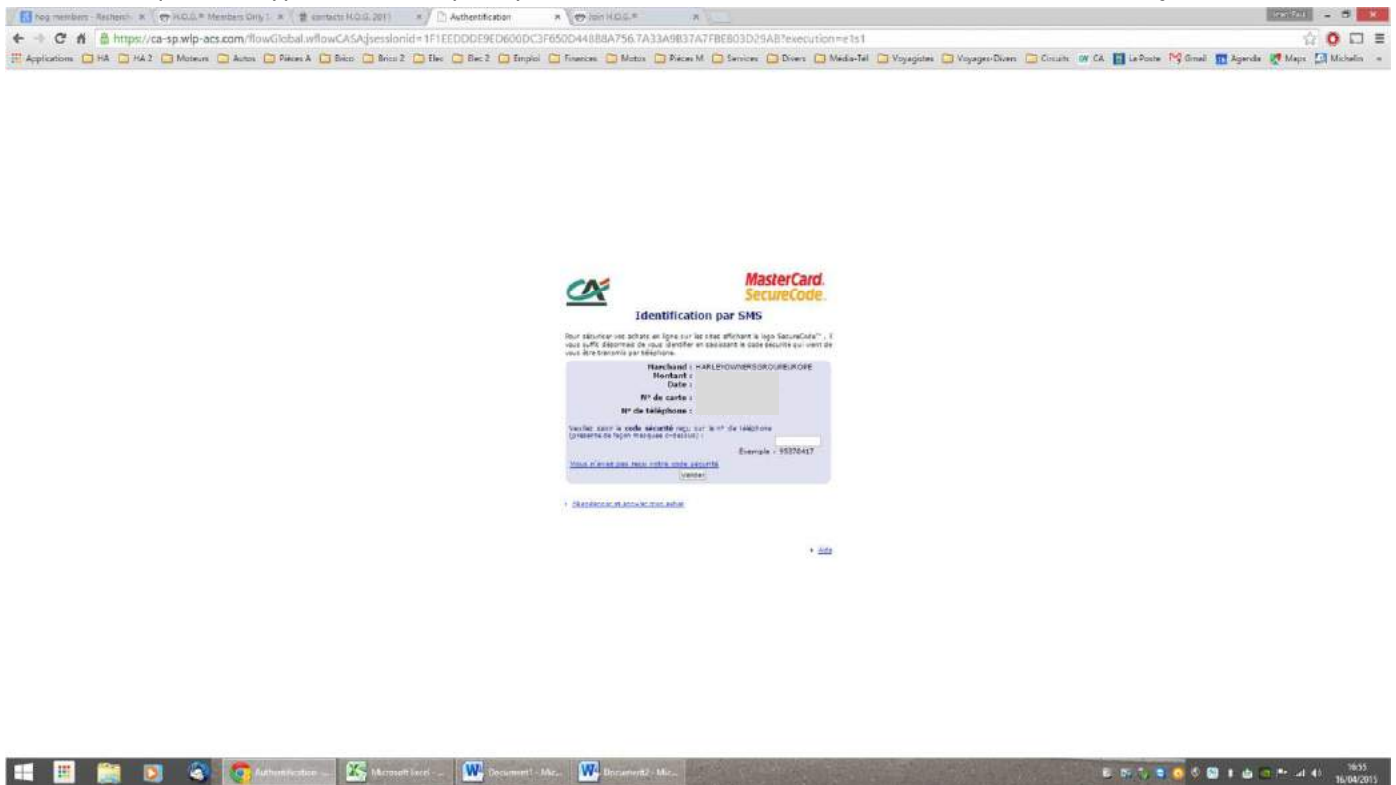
hog members - Recherch × | H.O.G.® Members Only | × | contacts H.O.G. 2011 × | Authentification × | Join H.O.G.® ×

https://ca-sp.wip-acs.com/flowGlobal.wflowCASA;jsessionid=1F1EEDDDE9ED600DC3F650D44888A756.7A33A9B37A7FBE803D29AB?execution=e1s1

Applications | HA | HA 2 | Moteurs | Autos | Pièces A | Brico | Brico 2 | Elec | Elec 2 | Emploi | Finances | Motos | Pièces M | Services | Divers | Média-Tel | Voyagistes | Voyages-Divers | Circuits | CA | La Poste | Gmail | Agenda | Maps | Michelin

MasterCard. SecureCode.

Identification par SMS

Pour sécuriser vos achats en ligne sur les sites affichant le logo SecureCode™, il vous suffit désormais de vous identifier en saisissant le code sécurité qui vient de vous être transmis par téléphone.

Marchand : HARLEYOWNERSGROUPEUROPE
Montant :
Date :
N° de carte :
N° de téléphone :

Veuillez saisir le code sécurité reçu sur le n° de téléphone (présenté de façon masquée ci-dessus) :

Exemple : 55370417

Vous n'avez pas reçu votre code sécurité

Valider

Abandonner et annuler mon achat

Aide

Authentification ... | Microsoft Excel ... | Document1 - Mic... | Document2 - Mic...

16:55
16/04/2015